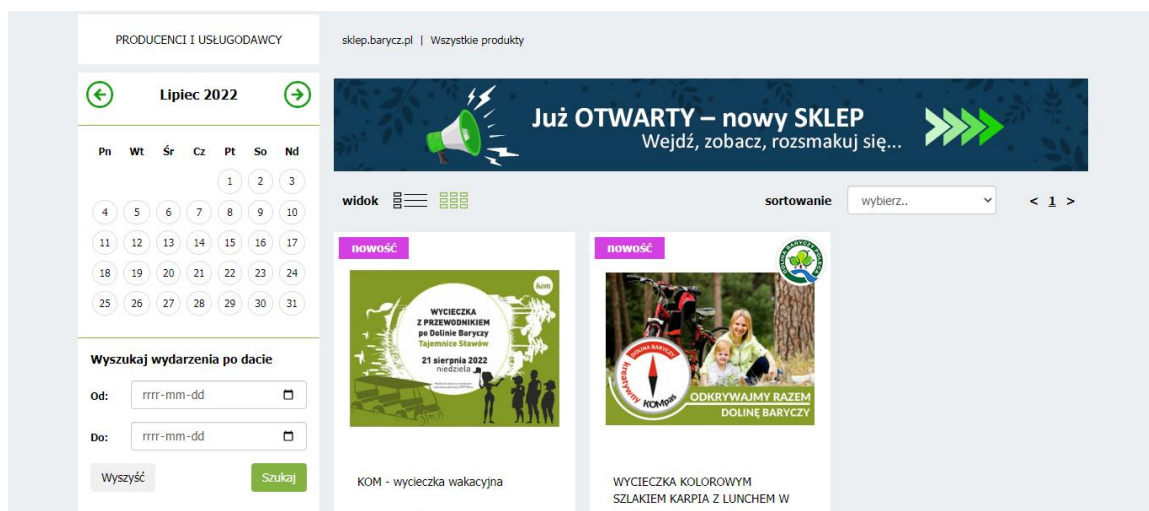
PRODUCENCI I USŁUGODAWCY

sklep.barycz.pl | Wszystkie produkty

Lipiec 2022

| Pn | Wt | Śr | Cz | Pt | So | Nd |
|---|---|---|---|---|---|---|
| | | | | 1 | 2 | 3 |
| 4 | 5 | 6 | 7 | 8 | 9 | 10 |
| 11 | 12 | 13 | 14 | 15 | 16 | 17 |
| 18 | 19 | 20 | 21 | 22 | 23 | 24 |
| 25 | 26 | 27 | 28 | 29 | 30 | 31 |

Wyszukaj wydarzenia po dacie

Od: rrrr-mm-dd

Do: rrrr-mm-dd

Wyszyść Szukaj

Już OTWARTY – nowy SKLEP
Wejdź, zobacz, rozsmakuj się...

widok

sortowanie wybierz..

< 1 >

nowość

kom

WYCIECZKA Z PRZEWODNIKIEM po Dolinie Baryczy Tajemnice Stawów

21 sierpnia 2022 niedziela

KOM - wycieczka wakacyjna

nowość

DOLINA BARYCZY

KOMpas

ODKRYWAJMY RAZEM DOLINĘ BARYCZY

WYCIECZKA KOLOROWYM SZLAKIEM KARPIA Z LUNCHEM W